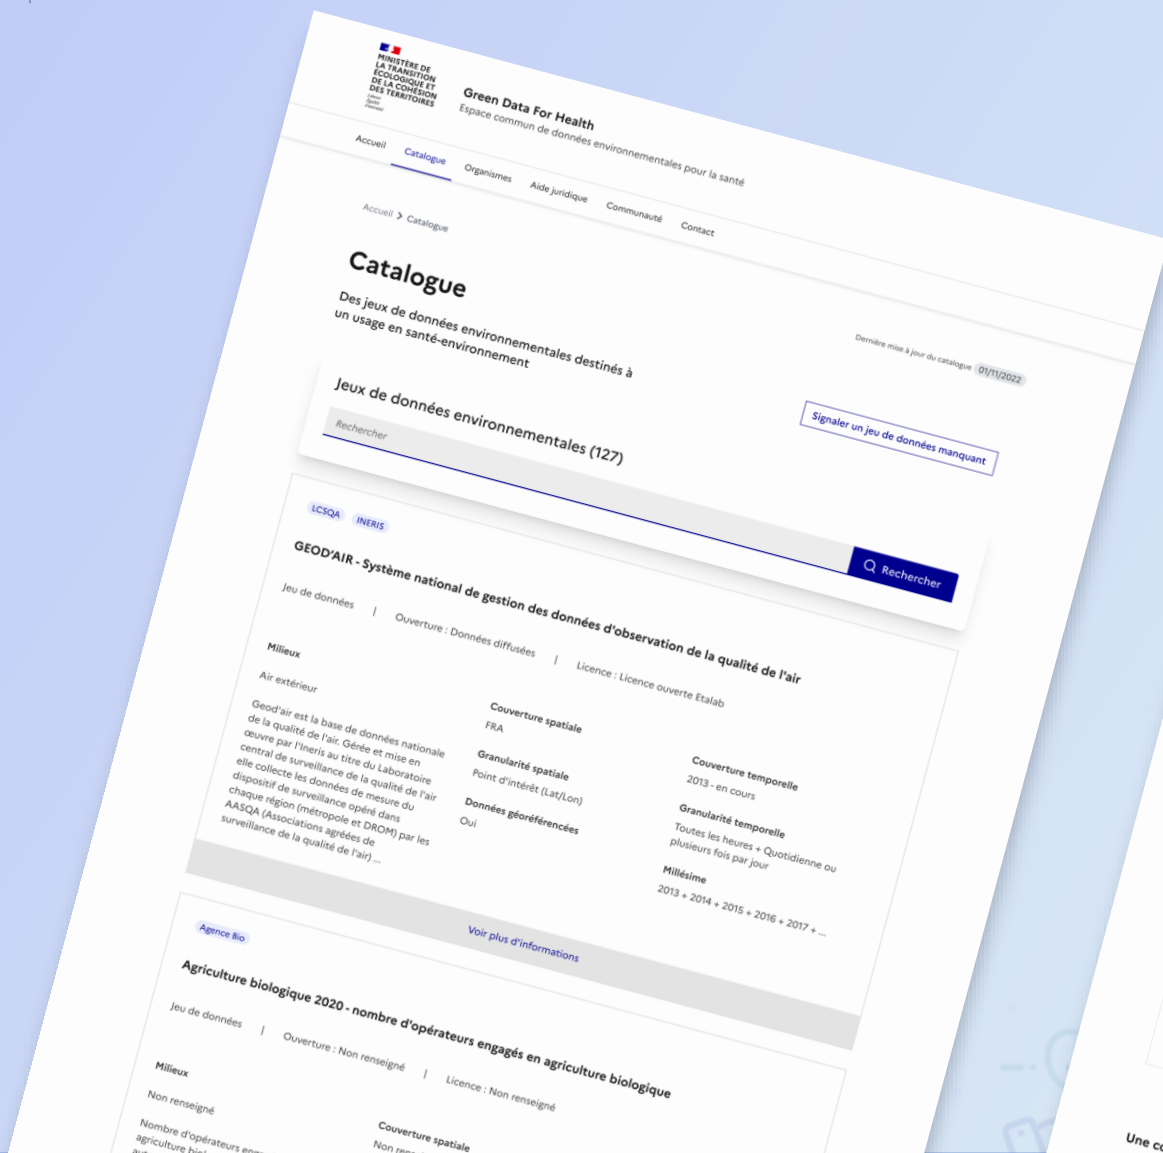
MINISTÈRE DE LA TRANSITION ÉCOLOGIQUE ET DE LA COHÉSION DES TERRITOIRES
Liberté Égalité Fraternité

Green Data For Health
Espace commun de données environnementales pour la santé

Accueil Catalogue Organismes Aide juridique Communauté Contact

Accueil > Catalogue

Catalogue

Des jeux de données environnementales destinés à un usage en santé-environnement

Dernière mise à jour du catalogue 01/11/2022

Jeux de données environnementales (127)

Signaler un jeu de données manquant

Rechercher

Rechercher

LCSQA INERIS

GEOD'AIR - Système national de gestion des données d'observation de la qualité de l'air

Jeu de données | Ouverture : Données diffusées | Licence : Licence ouverte Etalab

Milieux
Air extérieur

Geod'air est la base de données nationale de la qualité de l'air. Gérée et mise en œuvre par l'Ineris au titre du Laboratoire central de surveillance de la qualité de l'air elle collecte les données de mesure du dispositif de surveillance opéré dans chaque région (métropole et DROM) par les AASQA (Associations agréées de surveillance de la qualité de l'air) ...

Couverture spatiale
FRA

Granularité spatiale
Point d'intérêt (Lat/Lon)

Données géoréférencées
Oui

Couverture temporelle
2013 - en cours

Granularité temporelle
Toutes les heures + Quotidienne ou plusieurs fois par jour

Millésime
2013 + 2014 + 2015 + 2016 + 2017 + ...

Voir plus d'informations

Agence Bio

Agriculture biologique 2020 - nombre d'opérateurs engagés en agriculture biologique

Jeu de données | Ouverture : Non renseigné | Licence : Non renseigné

Milieux
Non renseigné

Nombre d'opérateurs eng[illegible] agriculture bi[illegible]

Couverture spatiale
Non ren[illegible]

Une c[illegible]